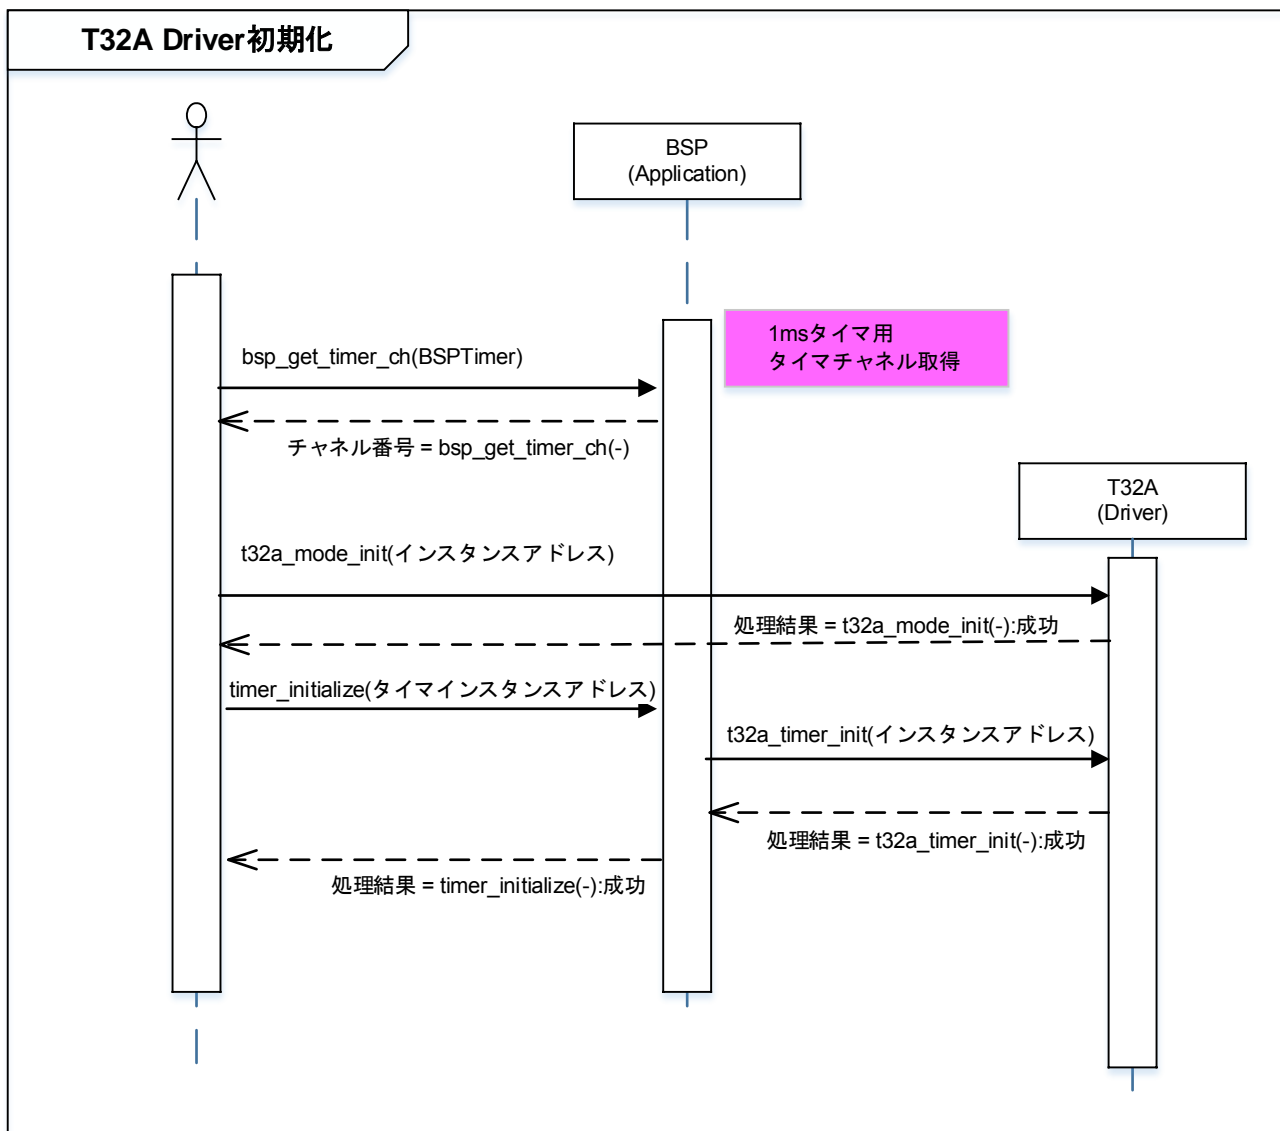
T32A Driver初期化

BSP
(Application)

1msタイマ用
タイマチャネル取得

bsp_get_timer_ch(BSPTimer)

チャネル番号 = bsp_get_timer_ch(-)

T32A
(Driver)

t32a_mode_init(インスタンスアドレス)

処理結果 = t32a_mode_init(-):成功

timer_initialize(タイマインスタンスアドレス)

t32a_timer_init(インスタンスアドレス)

処理結果 = t32a_timer_init(-):成功

処理結果 = timer_initialize(-):成功